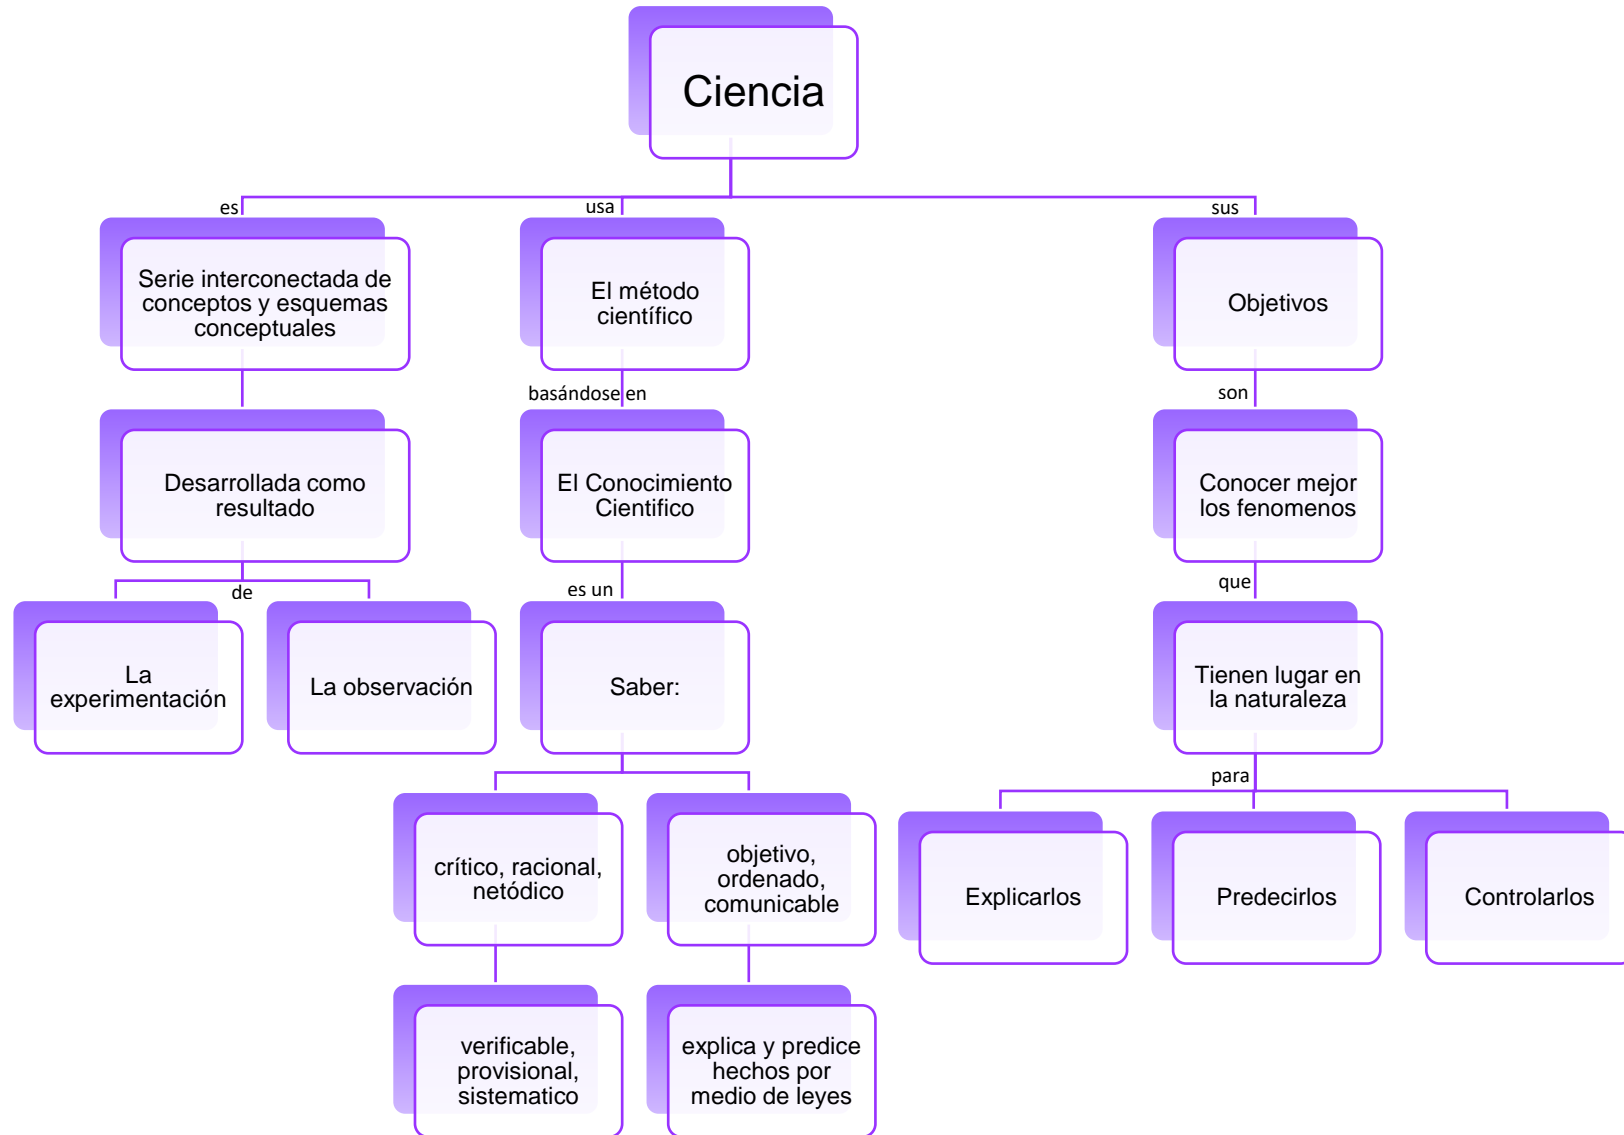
Ciencia

es

Serie interconectada de conceptos y esquemas conceptuales

Desarrollada como resultado

de

La experimentación

La observación

usa

El método científico

basándose en

El Conocimiento Cientifico

es un

Saber:

crítico, racional, netódico

verificable, provisional, sistematico

objetivo, ordenado, comunicable

explica y predice hechos por medio de leyes

sus

Objetivos

son

Conocer mejor los fenomenos

que

Tienen lugar en la naturaleza

para

Explicarlos

Predecirlos

Controlarlos